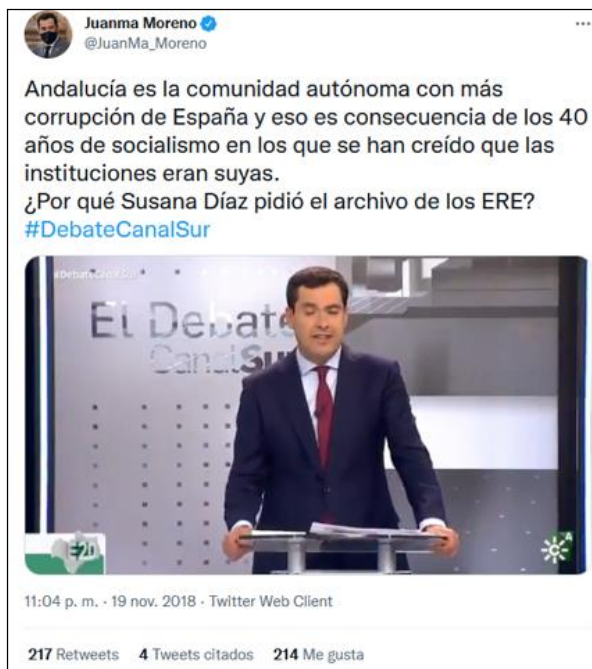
Juanma Moreno
@JuanMa_Moreno

...

Andalucía es la comunidad autónoma con más corrupción de España y eso es consecuencia de los 40 años de socialismo en los que se han creído que las instituciones eran suyas.
¿Por qué Susana Díaz pidió el archivo de los ERE?
#DebateCanalSur

#DebateCanalSur

El Debate
CanalSur

11:04 p. m. · 19 nov. 2018 · Twitter Web Client

217 Retweets 4 Tweets citados 214 Me gusta